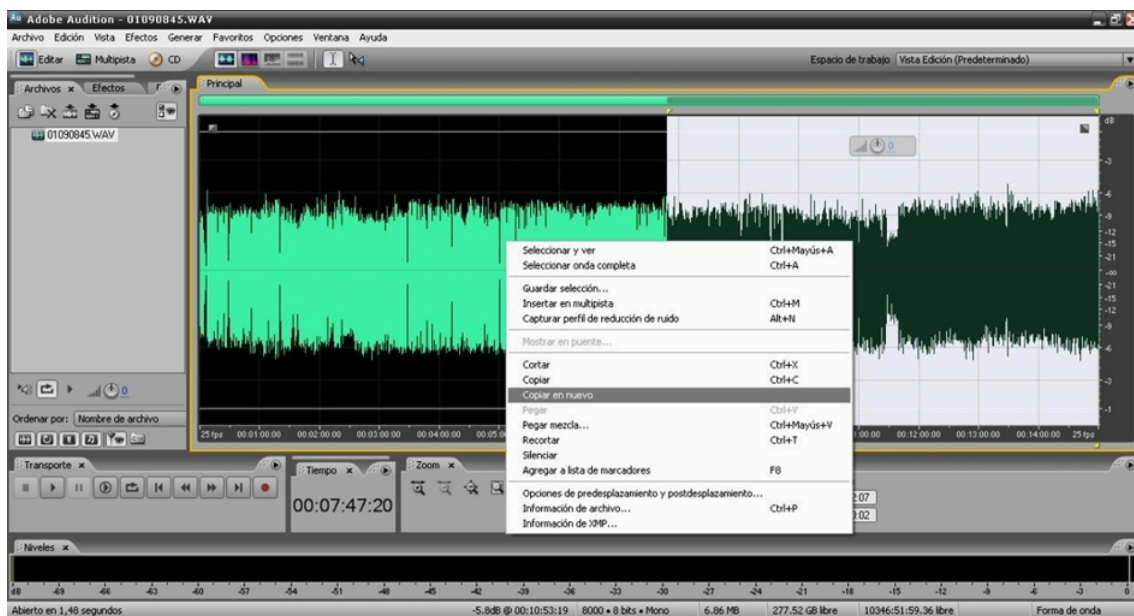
Au Adobe Audition - 01090845.WAV

Archivo Edición Vista Efectos Generar Favoritos Opciones Ventana Ayuda

Editar Multipista CD

Espacio de trabajo Vista Edición (Predeterminado)

Archivos × Efectos

01090845.WAV

Principal

dB

-3
-6
-9
-12
-15
-21
-∞
-21
-15
-12
-9
-6
-3
-1

Seleccionar y ver Ctrl+Mayús+A
Seleccionar onda completa Ctrl+A

Guardar selección...
Insertar en multipista Ctrl+M
Capturar perfil de reducción de ruido Alt+N

Mostrar en puente...

Cortar Ctrl+X
Copiar Ctrl+C
Copiar en nuevo
Pegar Ctrl+V
Pegar mezcla... Ctrl+Mayús+V
Recortar Ctrl+T
Silenciar
Agregar a lista de marcadores F8

Opciones de predesplazamiento y postdesplazamiento...
Información de archivo... Ctrl+P
Información de XMP...

Ordenar por: Nombre de archivo

25 fps 00:01:00:00 00:02:00:00 00:03:00:00 00:04:00:00 00:05:0 :00:00 00:12:00:00 00:13:00:00 00:14:00:00 25 fps

Transporte ×

Tiempo ×

00:07:47:20

Zoom ×

:07
:02

Niveles ×

dB -69 -66 -63 -60 -57 -54 -51 -48 -45 -42 -39 -36 -33 -30 -27 -24 -21 -18 -15 -12 -9 -6 -3 0

Abierto en 1,48 segundos -5.8dB @ 00:10:53:19 8000 • 8 bits • Mono 6.86 MB 277.52 GB libre 10346:51:59.36 libre Forma de onda